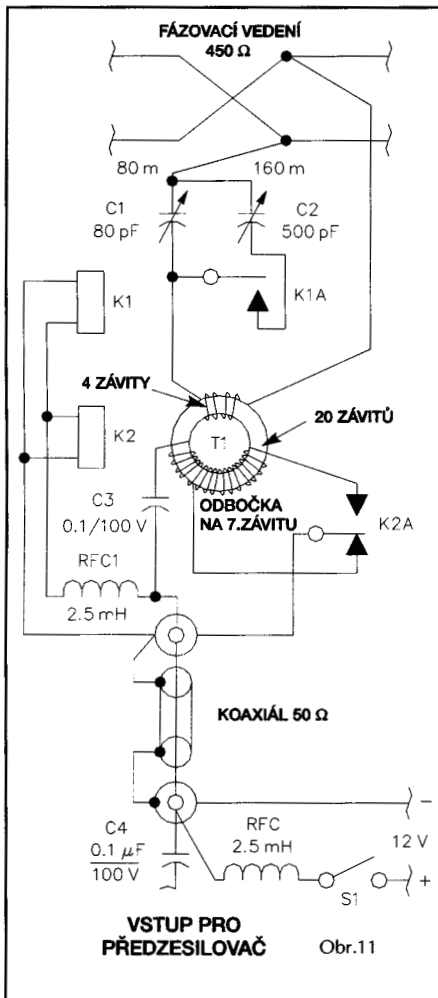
FÁZOVACÍ VEDENÍ
450 Ω

80 m
160 m

C1
80 pF

C2
500 pF

K1

K1A

K2

4 ZÁVITY

20 ZÁVITŮ

T1

C3
0.1/100 V

ODBOČKA
NA 7.ZÁVITU

K2A

RFC1
2.5 mH

KOAXIÁL 50 Ω

–

C4
$0.1\ \mu F$
100 V

RFC
2.5 mH

12 V

S1

+

VSTUP PRO
PŘEDZESILOVAČ

Obr.11